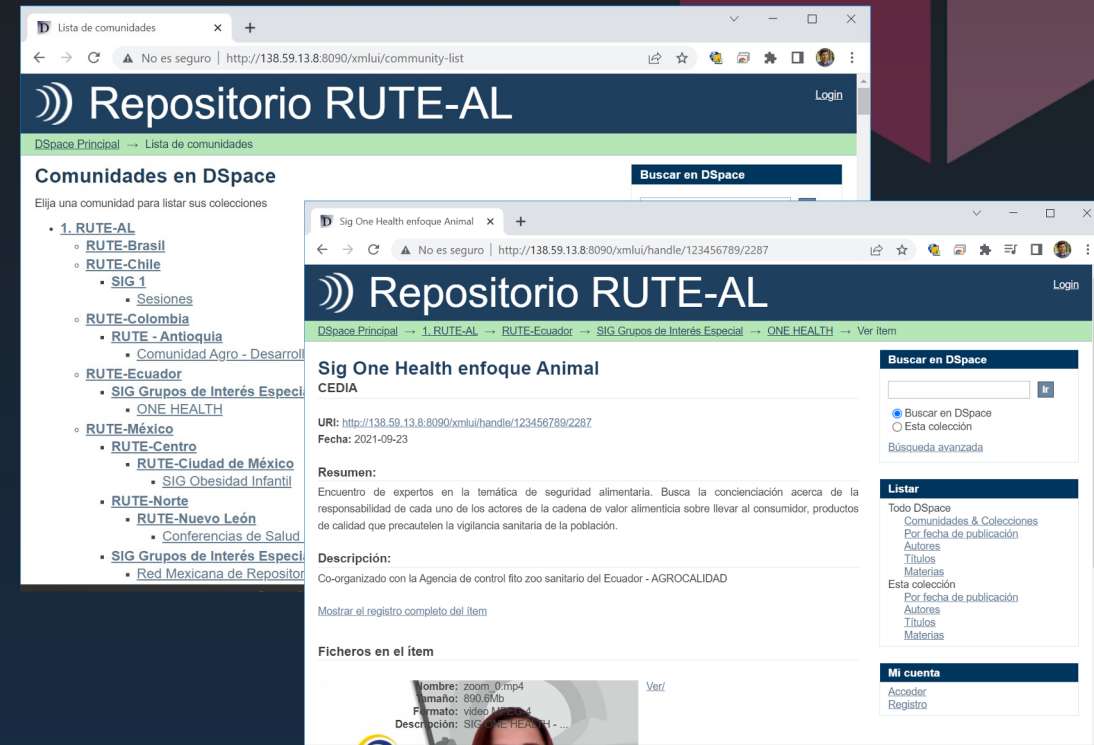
Lista de comunidades
No es seguro | http://138.59.13.8:8090/xmlui/community-list

Repositorio RUTE-AL
Login

DSpace Principal → Lista de comunidades

Comunidades en DSpace
Elija una comunidad para listar sus colecciones

- 1. RUTE-AL
  - RUTE-Brasil
  - RUTE-Chile
    - SIG 1
      - Sesiones
  - RUTE-Colombia
    - RUTE - Antioquia
      - Comunidad Agro - Desarroll
  - RUTE-Ecuador
    - SIG Grupos de Interés Especia
      - ONE HEALTH
  - RUTE-México
    - RUTE-Centro
      - RUTE-Ciudad de México
        - SIG Obesidad Infantil
    - RUTE-Norte
      - RUTE-Nuevo León
        - Conferencias de Salud
    - SIG Grupos de Interés Especia
      - Red Mexicana de Repositor

Buscar en DSpace

Sig One Health enfoque Animal
No es seguro | http://138.59.13.8:8090/xmlui/handle/123456789/2287

Repositorio RUTE-AL
Login

DSpace Principal → 1. RUTE-AL → RUTE-Ecuador → SIG Grupos de Interés Especial → ONE HEALTH → Ver ítem

Sig One Health enfoque Animal
CEDIA

URI: http://138.59.13.8:8090/xmlui/handle/123456789/2287
Fecha: 2021-09-23

Resumen:
Encuentro de expertos en la temática de seguridad alimentaria. Busca la concienciación acerca de la responsabilidad de cada uno de los actores de la cadena de valor alimenticia sobre llevar al consumidor, productos de calidad que precautelen la vigilancia sanitaria de la población.

Descripción:
Co-organizado con la Agencia de control fito zoo sanitario del Ecuador - AGROCALIDAD

Mostrar el registro completo del ítem

Ficheros en el ítem

Nombre: zoom_0.mp4
Tamaño: 890.6Mb
Formato: video M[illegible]4
Descripción: SIG ONE HEALTH - ...
Ver/

Buscar en DSpace
Ir
Buscar en DSpace
Esta colección
Búsqueda avanzada

Listar
Todo DSpace
Comunidades & Colecciones
Por fecha de publicación
Autores
Títulos
Materias
Esta colección
Por fecha de publicación
Autores
Títulos
Materias

Mi cuenta
Acceder
Registro